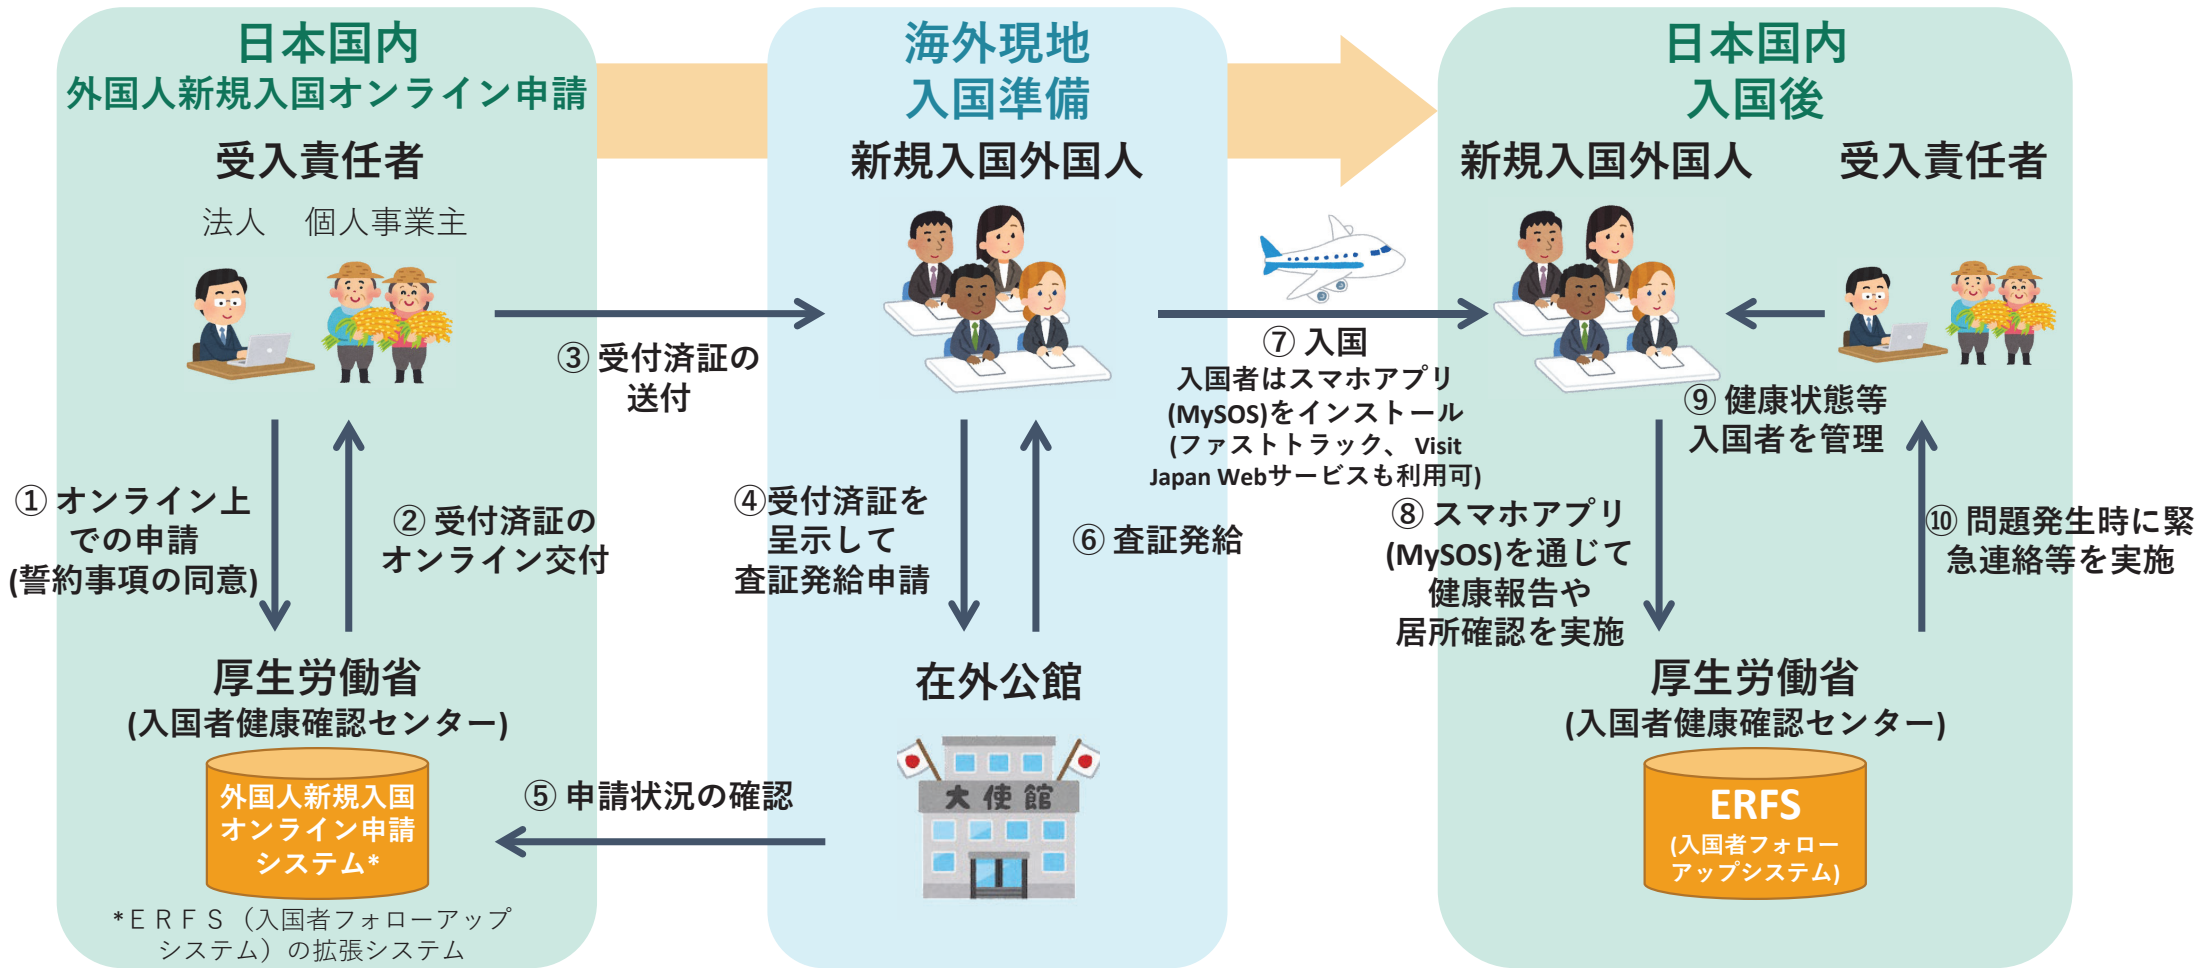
日本国内
外国人新規入国オンライン申請

受入責任者

法人　個人事業主

海外現地
入国準備

新規入国外国人

日本国内
入国後

新規入国外国人　受入責任者

③ 受付済証の送付

⑦ 入国
入国者はスマホアプリ(MySOS)をインストール
(ファストトラック、 Visit Japan Webサービスも利用可)

⑨ 健康状態等入国者を管理

① オンライン上での申請
(誓約事項の同意)

② 受付済証のオンライン交付

④受付済証を呈示して査証発給申請

⑥ 査証発給

⑧ スマホアプリ(MySOS)を通じて健康報告や居所確認を実施

⑩ 問題発生時に緊急連絡等を実施

厚生労働省
(入国者健康確認センター)

外国人新規入国
オンライン申請
システム*

*ＥＲＦＳ（入国者フォローアップシステム）の拡張システム

⑤ 申請状況の確認

在外公館

大使館

厚生労働省
(入国者健康確認センター)

ERFS
(入国者フォローアップシステム)